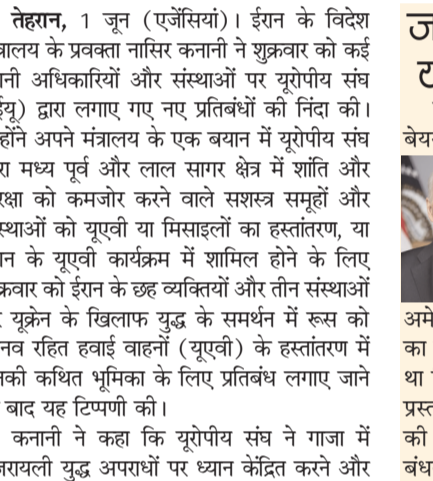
तेहरान, 1 जून (एजेंसियां)। ईरान के विदेश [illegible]त्रालय के प्रवक्ता नासिर कनानी ने शुक्रवार को कई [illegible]नी अधिकारियों और संस्थाओं पर यूरोपीय संघ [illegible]यू) द्वारा लगाए गए नए प्रतिबंधों की निंदा की। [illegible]होंने अपने मंत्रालय के एक बयान में यूरोपीय संघ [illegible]रा मध्य पूर्व और लाल सागर क्षेत्र में शांति और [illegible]क्षा को कमजोर करने वाले सशस्त्र समूहों और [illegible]स्थाओं को यूएवी या मिसाइलों का हस्तांतरण, या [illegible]ान के यूएवी कार्यक्रम में शामिल होने के लिए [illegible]क्रवार को ईरान के छह व्यक्तियों और तीन संस्थाओं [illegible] यूक्रेन के खिलाफ युद्ध के समर्थन में रूस को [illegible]नव रहित हवाई वाहनों (यूएवी) के हस्तांतरण में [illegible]सकी कथित भूमिका के लिए प्रतिबंध लगाए जाने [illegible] बाद यह टिप्पणी की।

कनानी ने कहा कि यूरोपीय संघ ने गाजा में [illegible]जरायली युद्ध अपराधों पर ध्यान केंद्रित करने और

ज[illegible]
ट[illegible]
बेय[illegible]

अमे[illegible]
का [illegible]
था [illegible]
प्रस्त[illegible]
की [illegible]
बंध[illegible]